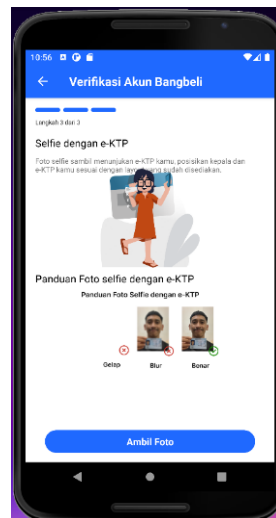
10:56

Verifikasi Akun Bangbeli

Langkah 3 dari 3

Selfie dengan e-KTP

Foto selfie sambil menunjukan e-KTP kamu, posisikan kepala dan e-KTP kamu sesuai dengan layout yang sudah disediakan.

Panduan Foto selfie dengan e-KTP

Panduan Foto Selfie dengan e-KTP

Gelap

Blur

Benar

Ambil Foto